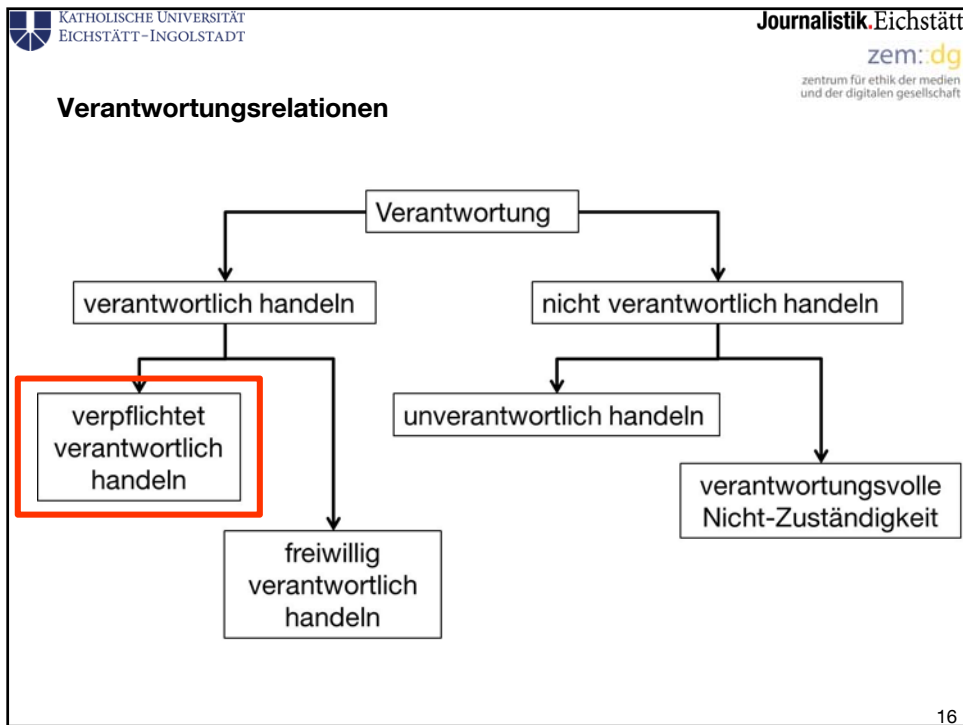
KATHOLISCHE UNIVERSITÄT
EICHSTÄTT-INGOLSTADT

Journalistik.Eichstätt

zem::dg
zentrum für ethik der medien und der digitalen gesellschaft

Verantwortungsrelationen

Verantwortung

verantwortlich handeln

nicht verantwortlich handeln

verpflichtet verantwortlich handeln

unverantwortlich handeln

verantwortungsvolle Nicht-Zuständigkeit

freiwillig verantwortlich handeln

16